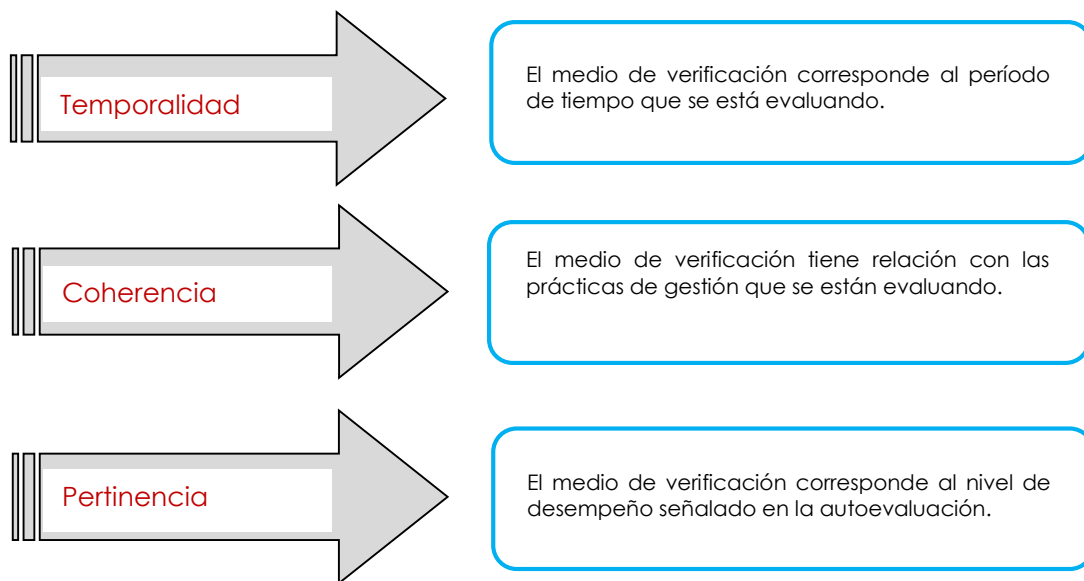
Temporalidad

El medio de verificación corresponde al período de tiempo que se está evaluando.

Coherencia

El medio de verificación tiene relación con las prácticas de gestión que se están evaluando.

Pertinencia

El medio de verificación corresponde al nivel de desempeño señalado en la autoevaluación.